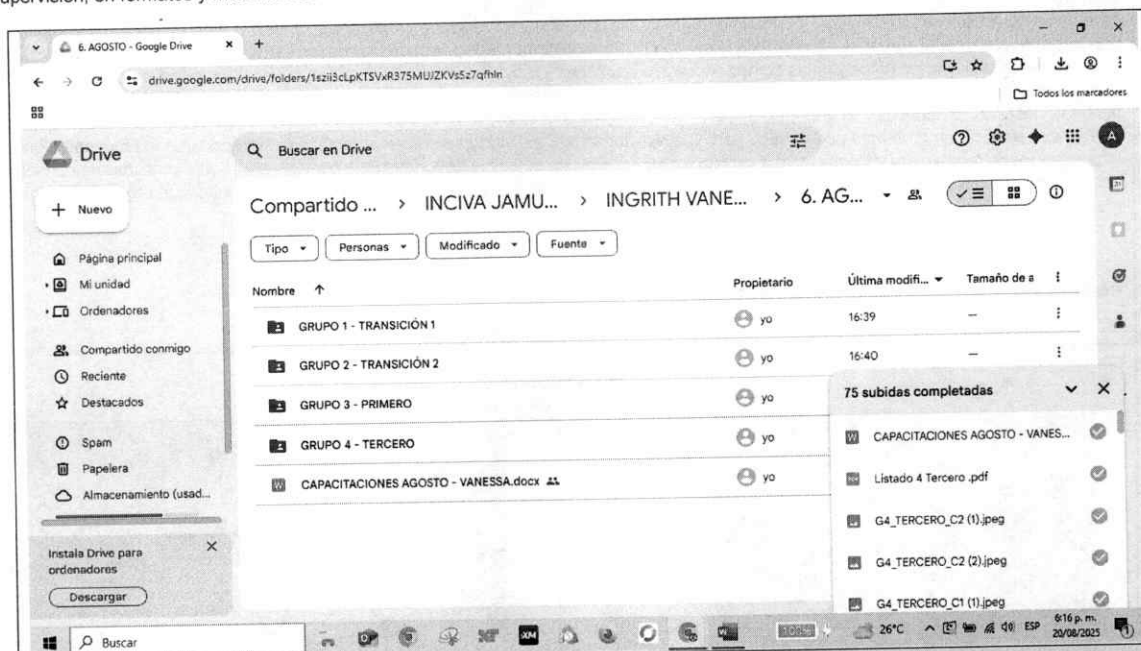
upervisión, en formatos y

6. AGOSTO - Google Drive

drive.google.com/drive/folders/1szii3cLpKTSVxR375MUJZKVs5z7qfhln

Todos los marcadores

Drive

Buscar en Drive

Nuevo

Página principal
Mi unidad
Ordenadores
Compartido conmigo
Reciente
Destacados
Spam
Papelera
Almacenamiento (usad...

Instala Drive para ordenadores
Descargar

Compartido ... > INCIVA JAMU... > INGRITH VANE... > 6. AG...

Tipo
Personas
Modificado
Fuente

| Nombre ↑ | Propietario | Última modifi... | Tamaño de a |
|---|---|---|---|
| GRUPO 1 - TRANSICIÓN 1 | yo | 16:39 | — |
| GRUPO 2 - TRANSICIÓN 2 | yo | 16:40 | — |
| GRUPO 3 - PRIMERO | yo | | |
| GRUPO 4 - TERCERO | yo | | |
| CAPACITACIONES AGOSTO - VANESSA.docx | yo | | |

75 subidas completadas

CAPACITACIONES AGOSTO - VANES...
Listado 4 Tercero .pdf
G4_TERCERO_C2 (1).jpeg
G4_TERCERO_C2 (2).jpeg
G4_TERCERO_C1 (1).jpeg

Buscar

26°C ESP 6:16 p. m. 20/08/2025